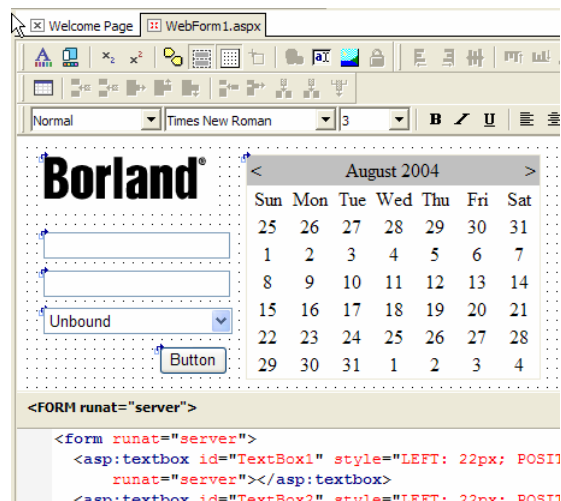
Welcome Page | WebForm1.aspx

Normal | Times New Roman | 3 | B | I | U

Borland®

Unbound

Button

| < | | | August 2004 | | | > |
|---|---|---|---|---|---|---|
| Sun | Mon | Tue | Wed | Thu | Fri | Sat |
| 25 | 26 | 27 | 28 | 29 | 30 | 31 |
| 1 | 2 | 3 | 4 | 5 | 6 | 7 |
| 8 | 9 | 10 | 11 | 12 | 13 | 14 |
| 15 | 16 | 17 | 18 | 19 | 20 | 21 |
| 22 | 23 | 24 | 25 | 26 | 27 | 28 |
| 29 | 30 | 31 | 1 | 2 | 3 | 4 |

<FORM runat="server">

<form runat="server">
<asp:textbox id="TextBox1" style="LEFT: 22px; POSI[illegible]
runat="server"></asp:textbox>
<asp:textbox id="TextBox2" style="LEFT: 22px; POSI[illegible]